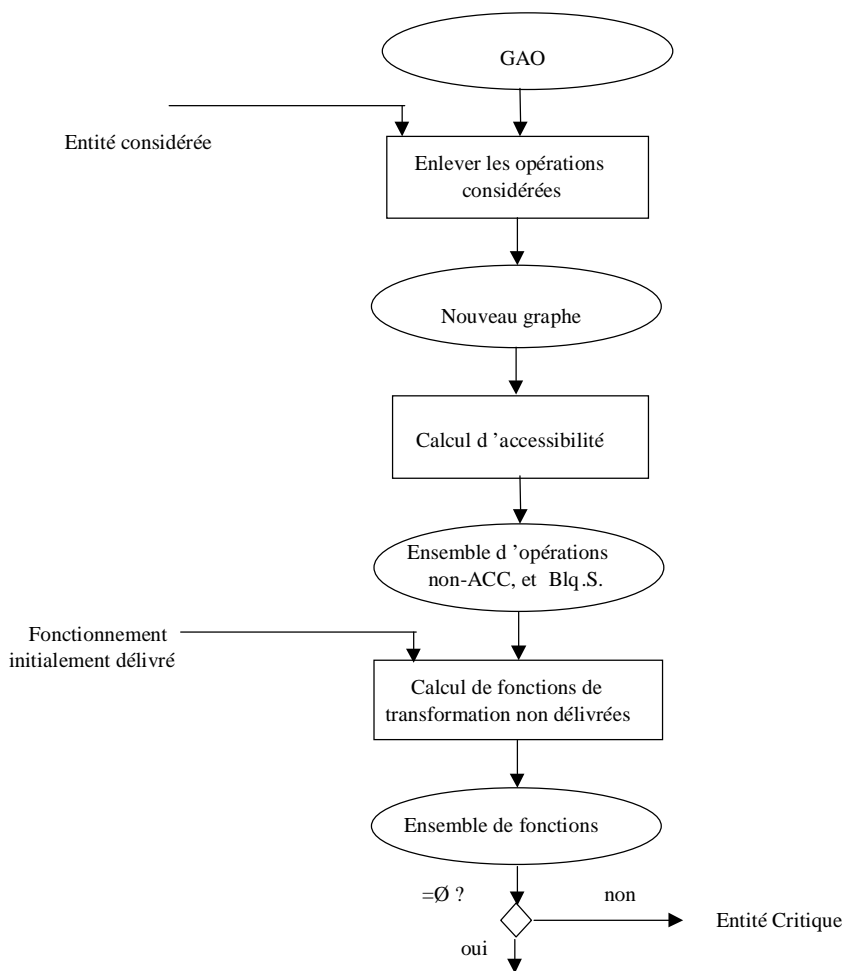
GAO

Entité considérée

Enlever les opérations considérées

Nouveau graphe

Calcul d 'accessibilité

Ensemble d 'opérations non-ACC, et Blq.S.

Fonctionnement initialement délivré

Calcul de fonctions de transformation non délivrées

Ensemble de fonctions

=Ø ?

non

Entité Critique

oui